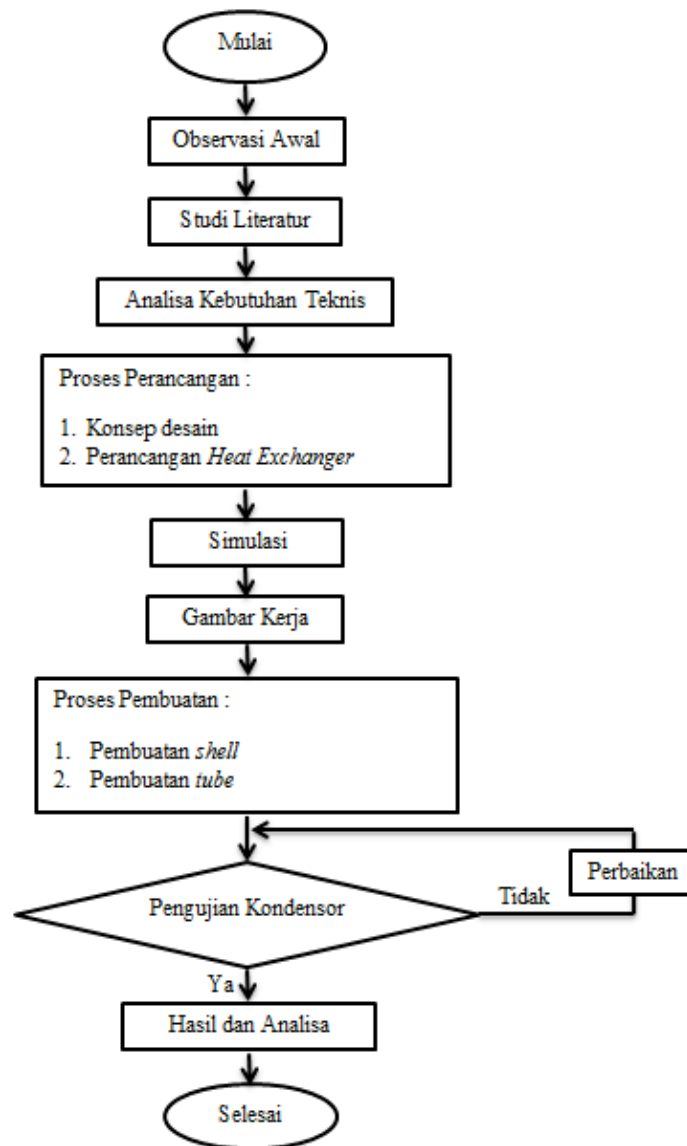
Mulai

Observasi Awal

Studi Literatur

Analisa Kebutuhan Teknis

Proses Perancangan :

1. Konsep desain
2. Perancangan *Heat Exchanger*

Simulasi

Gambar Kerja

Proses Pembuatan :

1. Pembuatan *shell*
2. Pembuatan *tube*

Perbaikan

Tidak

Pengujian Kondensor

Ya

Hasil dan Analisa

Selesai